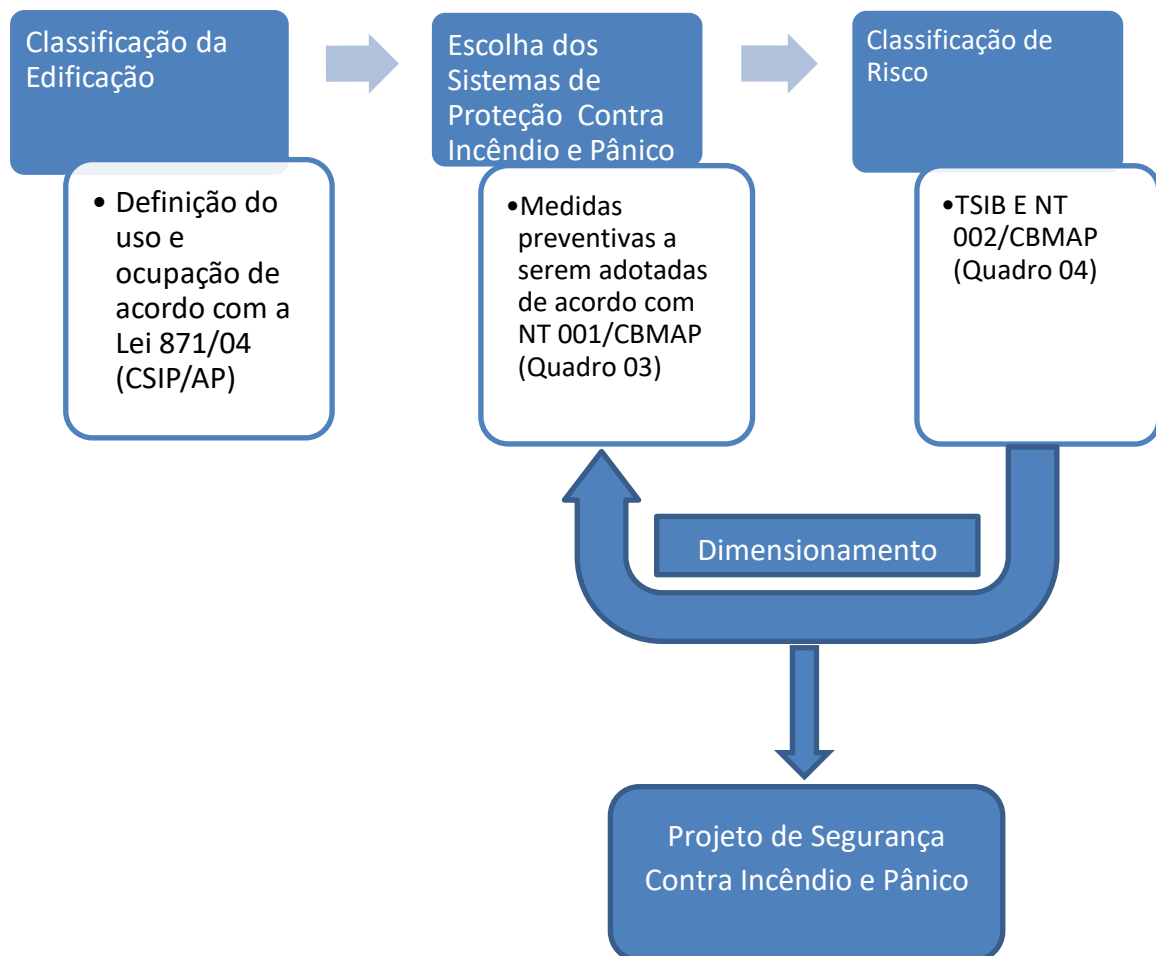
Classificação da Edificação

• Definição do uso e ocupação de acordo com a Lei 871/04 (CSIP/AP)

Escolha dos Sistemas de Proteção Contra Incêndio e Pânico

•Medidas preventivas a serem adotadas de acordo com NT 001/CBMAP (Quadro 03)

Classificação de Risco

•TSIB E NT 002/CBMAP (Quadro 04)

Dimensionamento

Projeto de Segurança Contra Incêndio e Pânico